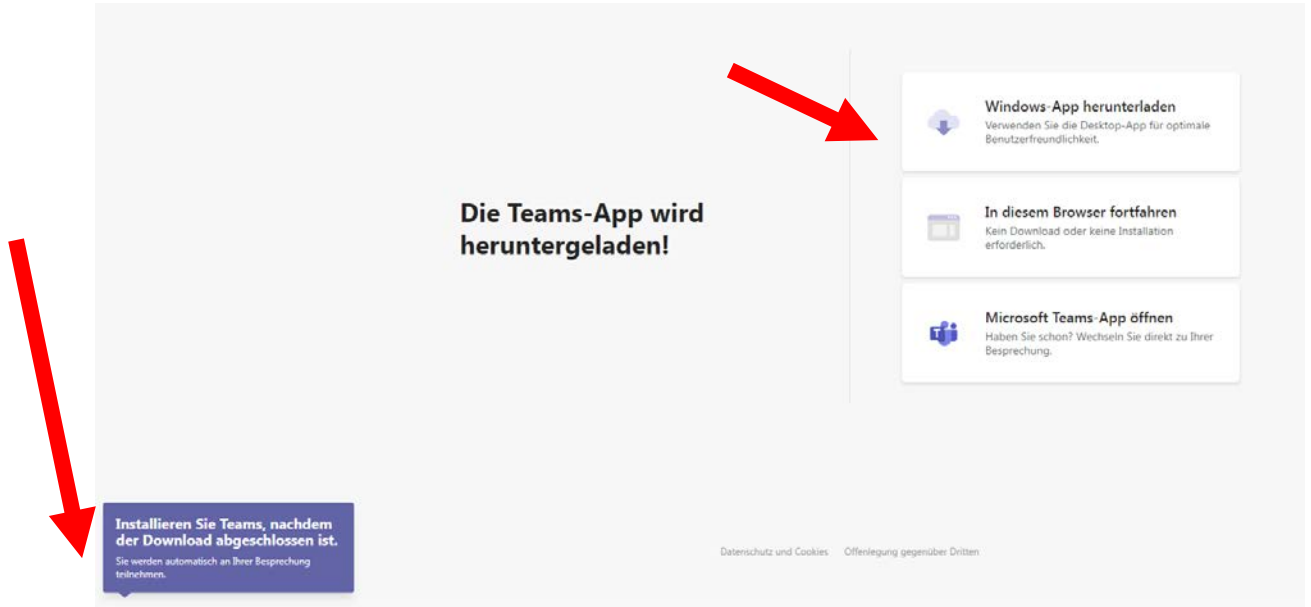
Die Teams-App wird heruntergeladen!

Windows-App herunterladen
Verwenden Sie die Desktop-App für optimale Benutzerfreundlichkeit.

In diesem Browser fortfahren
Kein Download oder keine Installation erforderlich.

Microsoft Teams-App öffnen
Haben Sie schon? Wechseln Sie direkt zu Ihrer Besprechung.

Installieren Sie Teams, nachdem der Download abgeschlossen ist.
Sie werden automatisch an Ihrer Besprechung teilnehmen.

Datenschutz und Cookies Offenlegung gegenüber Dritten